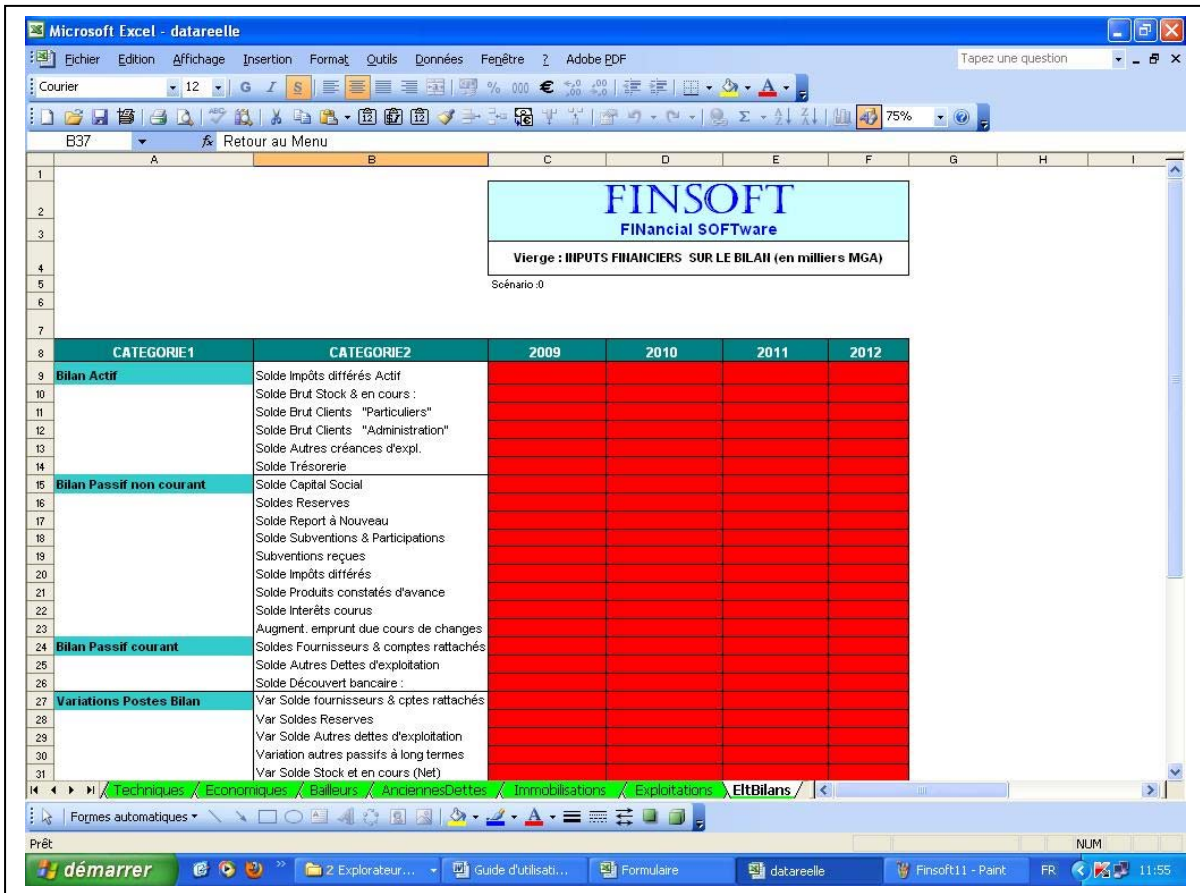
Microsoft Excel - datareelle

Fichier Edition Affichage Insertion Format Outils Données Fenêtre ? Adobe PDF

Tapez une question

Courier 12 G I S

75%

B37 Retour au Menu

A B C D E F G H I

FINSOFT
FINancial SOFTware

Vierge : INPUTS FINANCIERS SUR LE BILAN (en milliers MGA)

Scénario :0

| | CATEGORIE1 | CATEGORIE2 | 2009 | 2010 | 2011 | 2012 |
|---|---|---|---|---|---|---|
| 9 | Bilan Actif | Solde Impôts différés Actif | | | | |
| 10 | | Solde Brut Stock & en cours : | | | | |
| 11 | | Solde Brut Clients "Particuliers" | | | | |
| 12 | | Solde Brut Clients "Administration" | | | | |
| 13 | | Solde Autres créances d'expl. | | | | |
| 14 | | Solde Trésorerie | | | | |
| 15 | Bilan Passif non courant | Solde Capital Social | | | | |
| 16 | | Soldes Reserves | | | | |
| 17 | | Solde Report à Nouveau | | | | |
| 18 | | Solde Subventions & Participations | | | | |
| 19 | | Subventions reçues | | | | |
| 20 | | Solde Impôts différés | | | | |
| 21 | | Solde Produits constatés d'avance | | | | |
| 22 | | Solde Interêts courus | | | | |
| 23 | | Augment. emprunt due cours de changes | | | | |
| 24 | Bilan Passif courant | Soldes Fournisseurs & comptes rattachés | | | | |
| 25 | | Solde Autres Dettes d'exploitation | | | | |
| 26 | | Solde Découvert bancaire : | | | | |
| 27 | Variations Postes Bilan | Var Solde fournisseurs & cptes rattachés | | | | |
| 28 | | Var Soldes Reserves | | | | |
| 29 | | Var Solde Autres dettes d'exploitation | | | | |
| 30 | | Variation autres passifs à long termes | | | | |
| 31 | | Var Solde Stock et en cours (Net) | | | | |

Techniques / Economiques / Bailleurs / AnciennesDettes / Immobilisations / Exploitations / EltBilans /

Formes automatiques

Prêt NUM

démarrer 2 Explorateur... Guide d'utilisati... Formulaire datareelle Finsoft11 - Paint FR 11:55